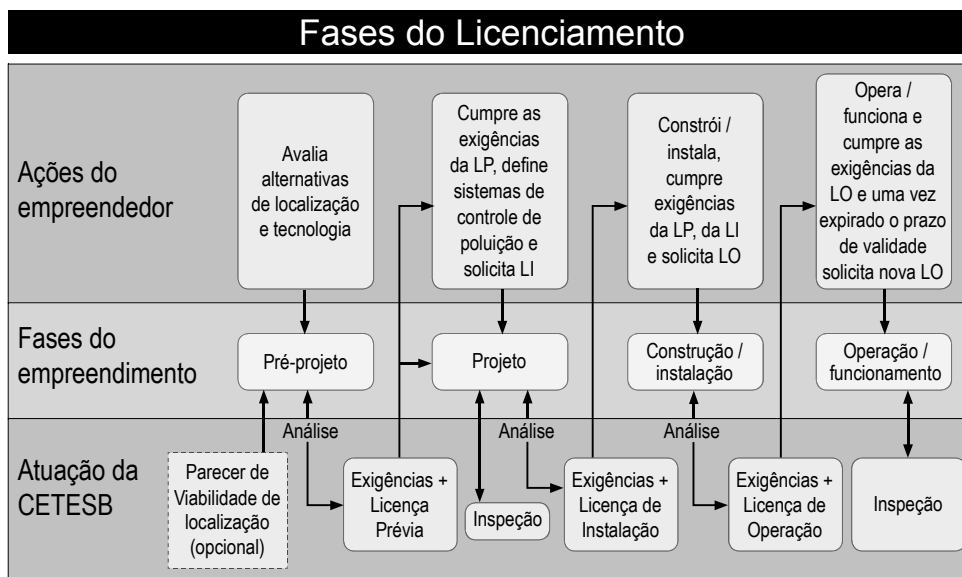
Fases do Licenciamento

Ações do empreendedor

Avalia alternativas de localização e tecnologia

Cumpre as exigências da LP, define sistemas de controle de poluição e solicita LI

Constrói / instala, cumpre exigências da LP, da LI e solicita LO

Opera / funciona e cumpre as exigências da LO e uma vez expirado o prazo de validade solicita nova LO

Fases do empreendimento

Pré-projeto

Projeto

Construção / instalação

Operação / funcionamento

Análise

Análise

Análise

Atuação da CETESB

Parecer de Viabilidade de localização (opcional)

Exigências + Licença Prévia

Inspeção

Exigências + Licença de Instalação

Exigências + Licença de Operação

Inspeção